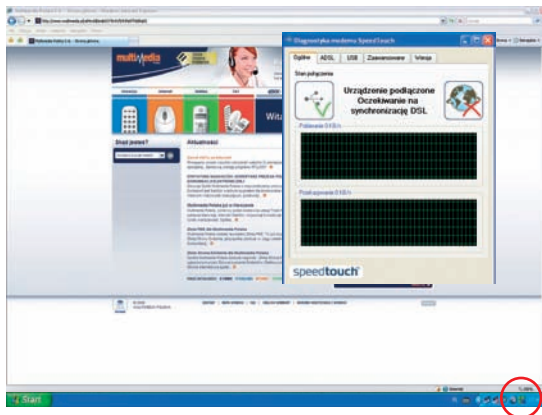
Diagnostyka modemu SpeedTouch

Ogólne | ADSL | USB | Zaawansowane | Wersja

Stan połączenia

Urządzenie podłączone
Oczekiwanie na
synchronizację DSL

Pobieranie 0 KB/s

Przekazywanie 0 KB/s

speedtouch

multimedia

Witaj

Gdzie jesteś?

Aktualności

Start